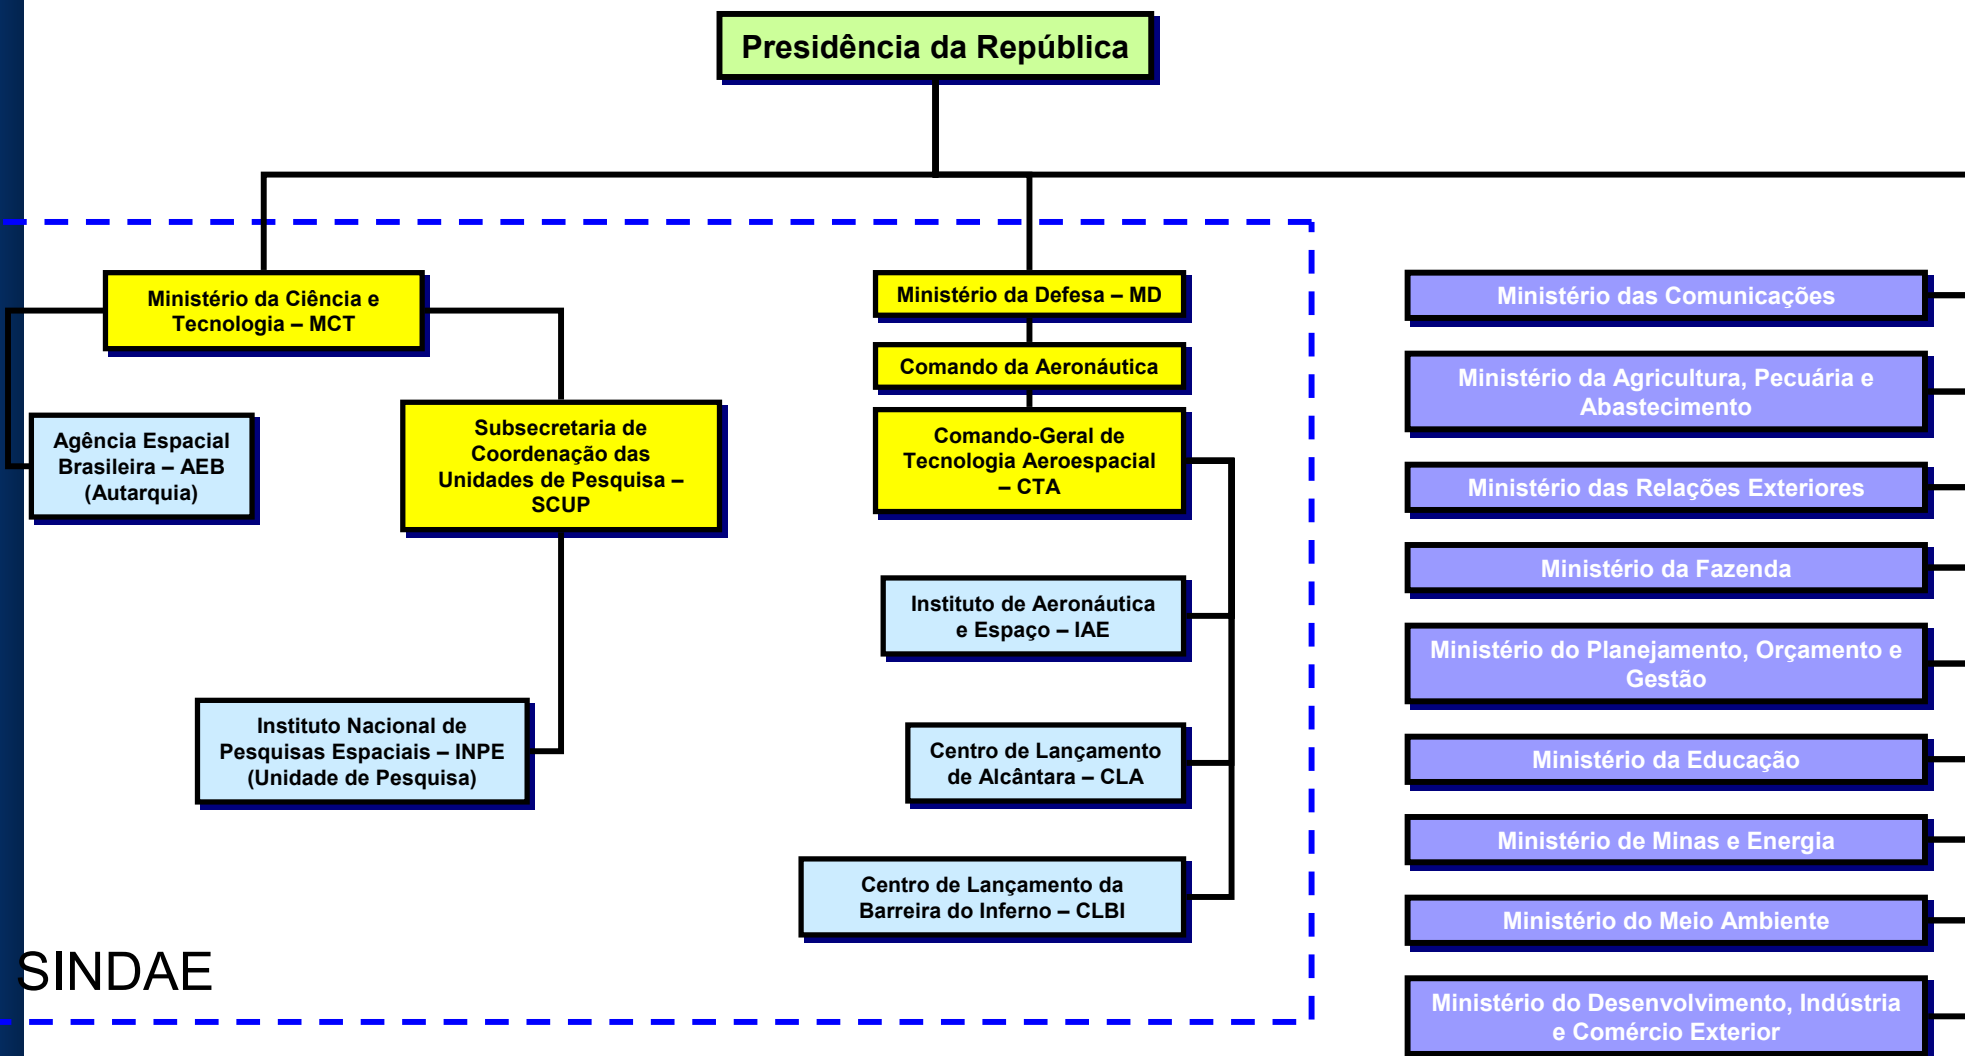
Presidência da República

Ministério da Ciência e Tecnologia – MCT

Agência Espacial Brasileira – AEB (Autarquia)

Subsecretaria de Coordenação das Unidades de Pesquisa – SCUP

Instituto Nacional de Pesquisas Espaciais – INPE (Unidade de Pesquisa)

Ministério da Defesa – MD

Comando da Aeronáutica

Comando-Geral de Tecnologia Aeroespacial – CTA

Instituto de Aeronáutica e Espaço – IAE

Centro de Lançamento de Alcântara – CLA

Centro de Lançamento da Barreira do Inferno – CLBI

SINDAE

Ministério das Comunicações

Ministério da Agricultura, Pecuária e Abastecimento

Ministério das Relações Exteriores

Ministério da Fazenda

Ministério do Planejamento, Orçamento e Gestão

Ministério da Educação

Ministério de Minas e Energia

Ministério do Meio Ambiente

Ministério do Desenvolvimento, Indústria e Comércio Exterior